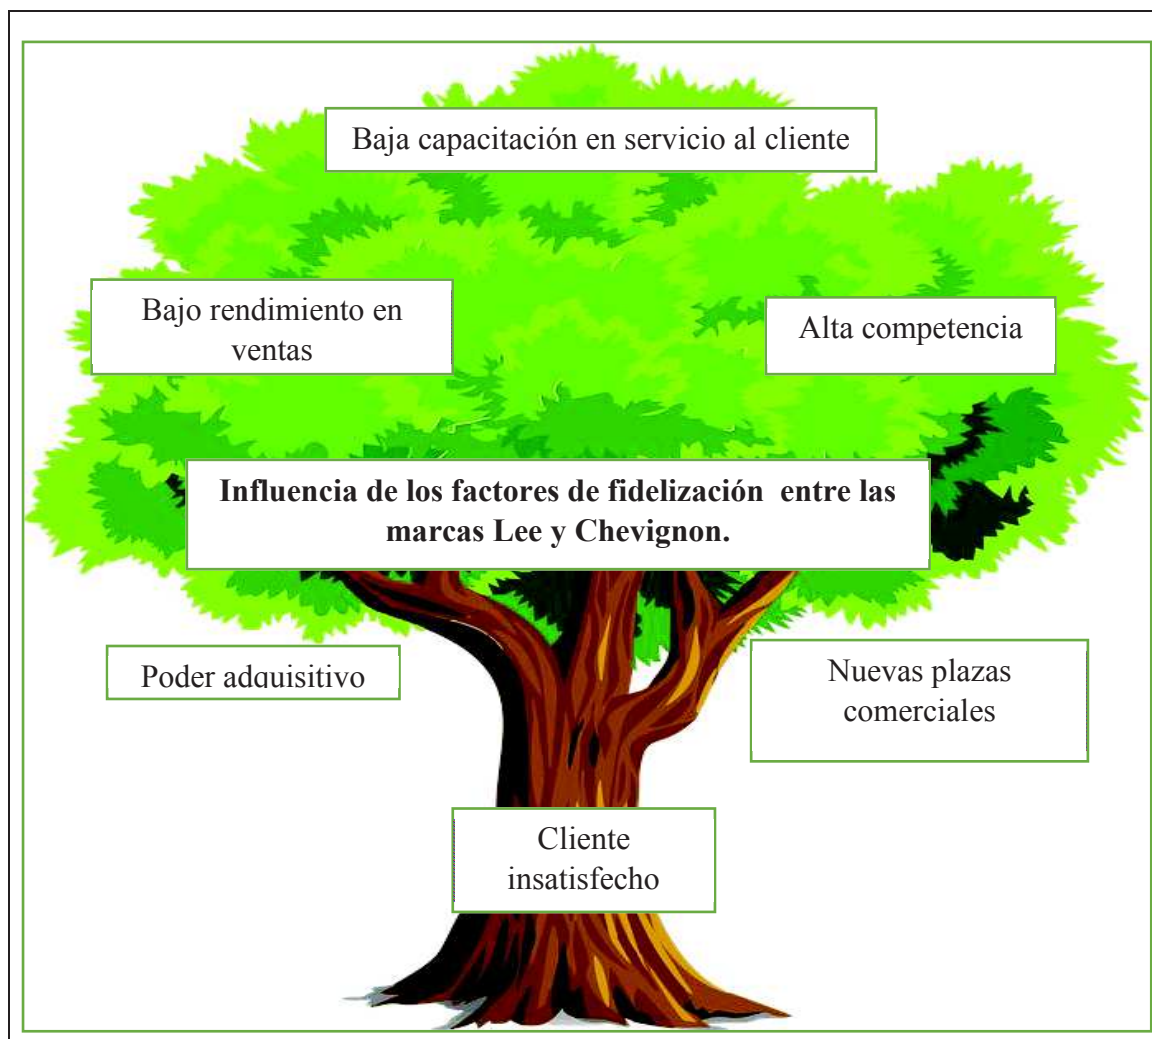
Baja capacitación en servicio al cliente

Bajo rendimiento en ventas

Alta competencia

**Influencia de los factores de fidelización entre las marcas Lee y Chevignon.**

Poder adquisitivo

Nuevas plazas comerciales

Cliente insatisfecho